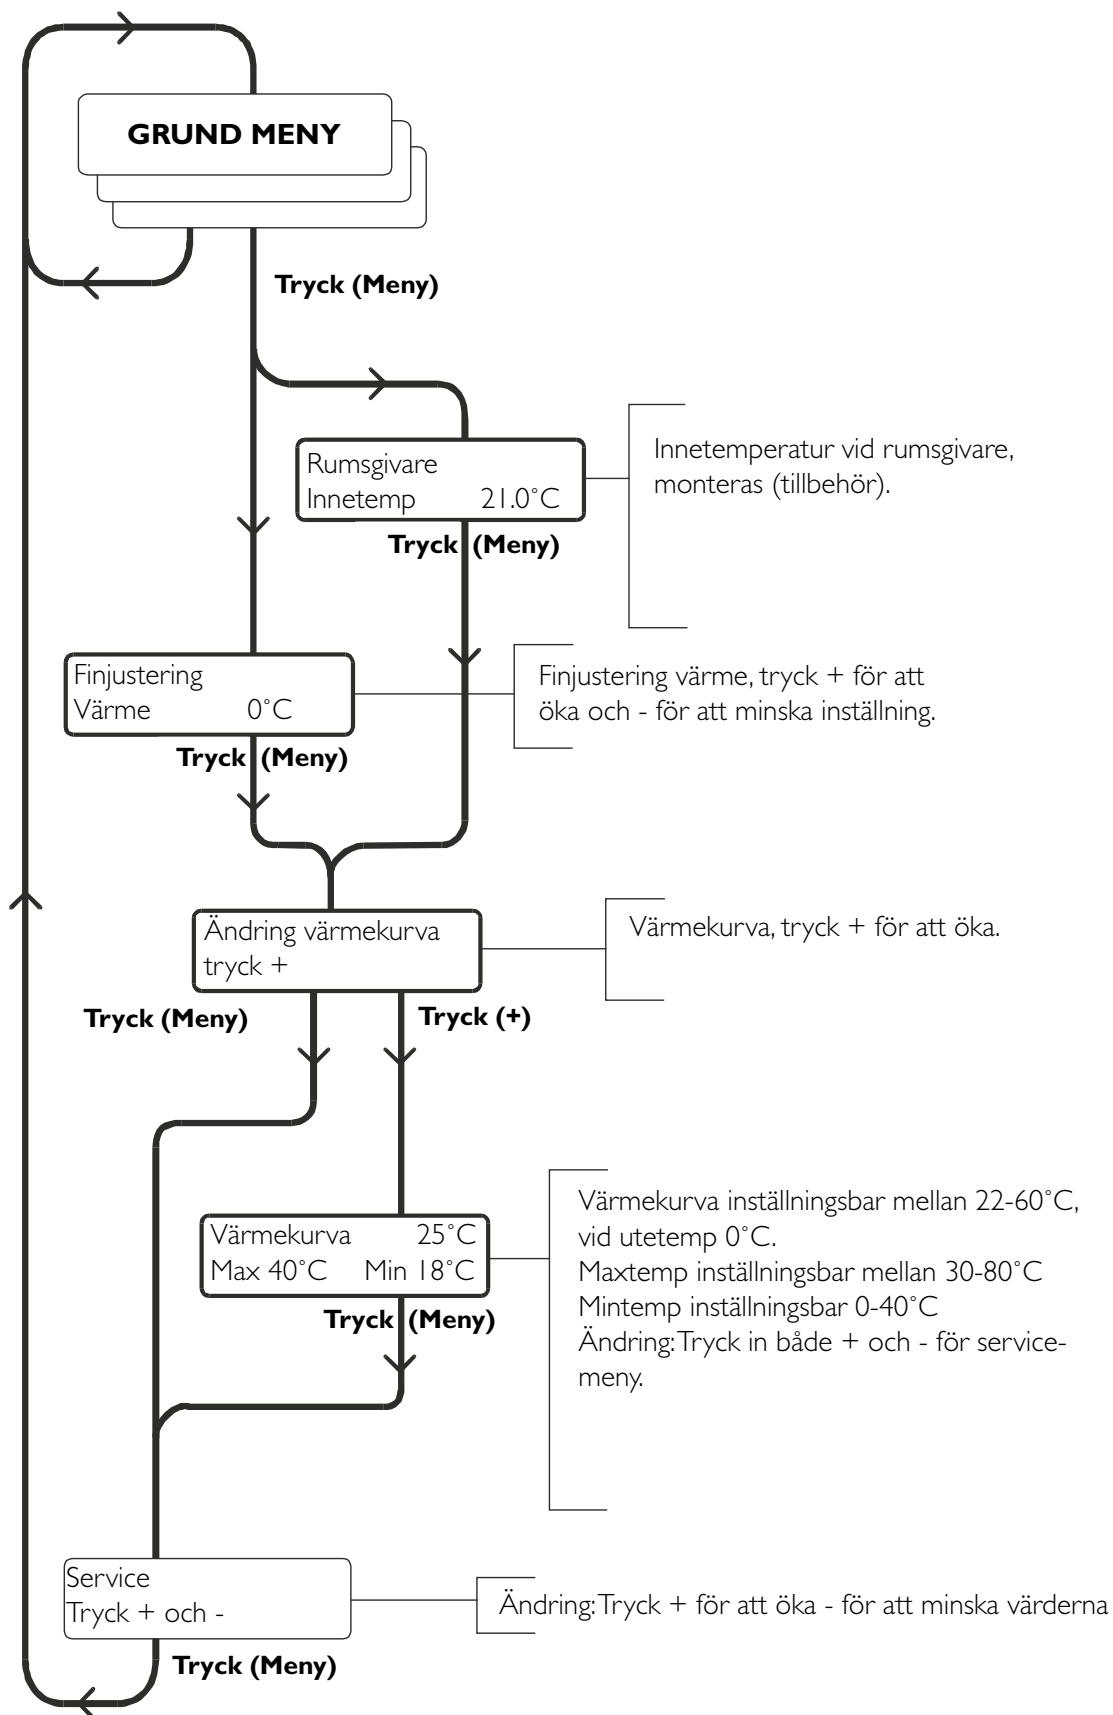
GRUND MENY

Tryck (Meny)

Rumsgivare
Innetemp 21.0°C

Innetemperatur vid rumsgivare, monteras (tillbehör).

Tryck (Meny)

Finjustering
Värme 0°C

Finjustering värme, tryck + för att öka och - för att minska inställning.

Tryck (Meny)

Ändring värmekurva
tryck +

Värmekurva, tryck + för att öka.

Tryck (Meny)

Tryck (+)

Värmekurva 25°C
Max 40°C Min 18°C

Värmekurva inställningsbar mellan 22-60°C, vid utetemp 0°C.
Maxtemp inställningsbar mellan 30-80°C
Mintemp inställningsbar 0-40°C
Ändring: Tryck in både + och - för servicemeny.

Tryck (Meny)

Service
Tryck + och -

Ändring: Tryck + för att öka - för att minska värderna

Tryck (Meny)